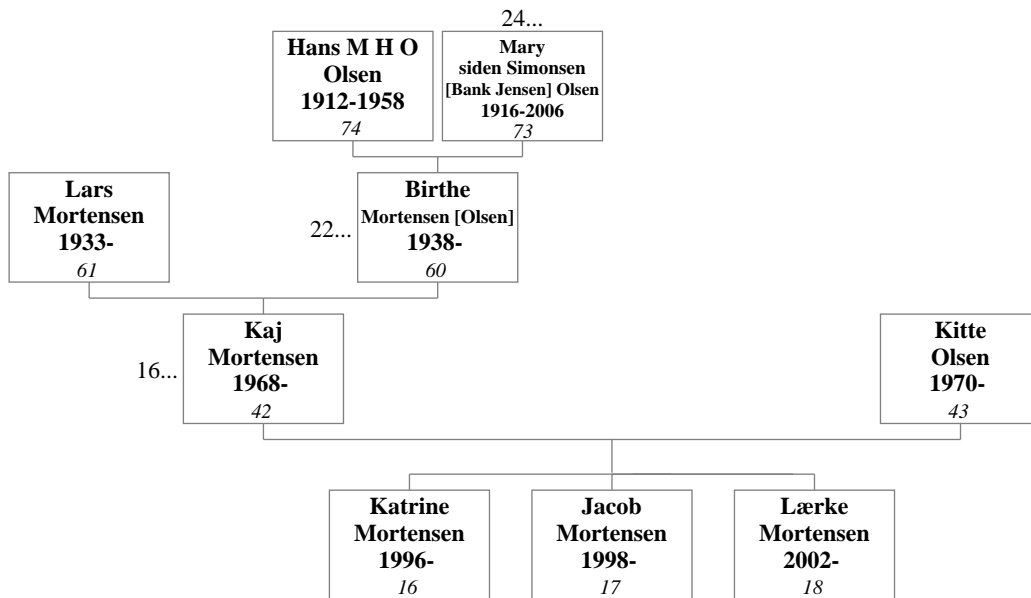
24...

Hans M H O Olsen
1912-1958
74

Mary siden Simonsen [Bank Jensen] Olsen
1916-2006
73

Lars Mortensen
1933-
61

22...

Birthe Mortensen [Olsen]
1938-
60

16...

Kaj Mortensen
1968-
42

Kitte Olsen
1970-
43

Katrine Mortensen
1996-
16

Jacob Mortensen
1998-
17

Lærke Mortensen
2002-
18